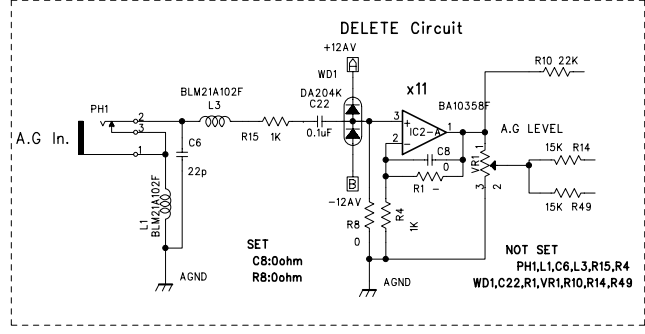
DELETE Circuit

+12AV
A
WD1
DA204K
x11
BA10358F
R10 22K
PH1
2
3
1
A.G In.
BLM21A102F
L3
R15 1K
C22
0.1uF
C6
22p
L1
BLM21A102F
B
-12AV
3
2
+
-
IC2-A
1
C8
R1 - 0
A.G LEVEL
1
VR1
3
2
15K R14
15K R49
R8
0
R4
1K
SET
C8:0ohm
R8:0ohm
AGND
AGND
NOT SET
PH1,L1,C6,L3,R15,R4
WD1,C22,R1,VR1,R10,R14,R49